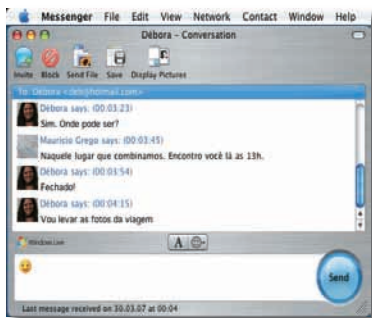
Messenger File Edit View Network Contact Window Help

Débora - Conversation

Invite Block Send File Save Display Pictures

To: Débora <deb@hotmail.com>

Débora says: (00:03:23)
Sim. Onde pode ser?

Mauricio Grego says: (00:03:45)
Naquele lugar que combinamos. Encontro você lá as 13h.

Débora says: (00:03:54)
Fechado!

Débora says: (00:04:15)
Vou levar as fotos da viagem

Windows Live

A

Send

Last message received on 30.03.07 at 00:04